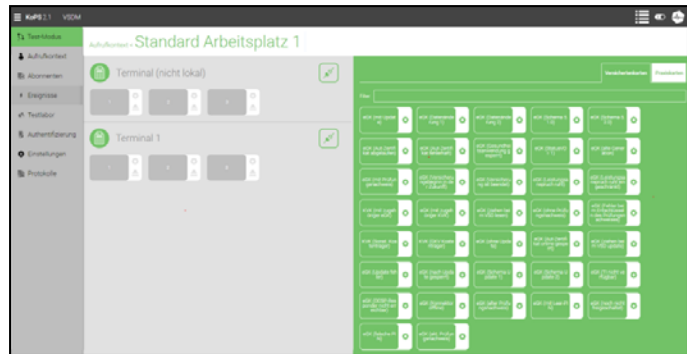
KoPS 2.1 VSDM

Testmodus
Aufrufkontext
Abonnenten
Ereignisse
Testlabor
Authentifizierung
Einstellungen
Protokolle

Aufrufkontext » Standard Arbeitsplatz 1

Terminal (nicht lokal)

Terminal 1

Verzeichnisdienst
Praxisdienst

Filter

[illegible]